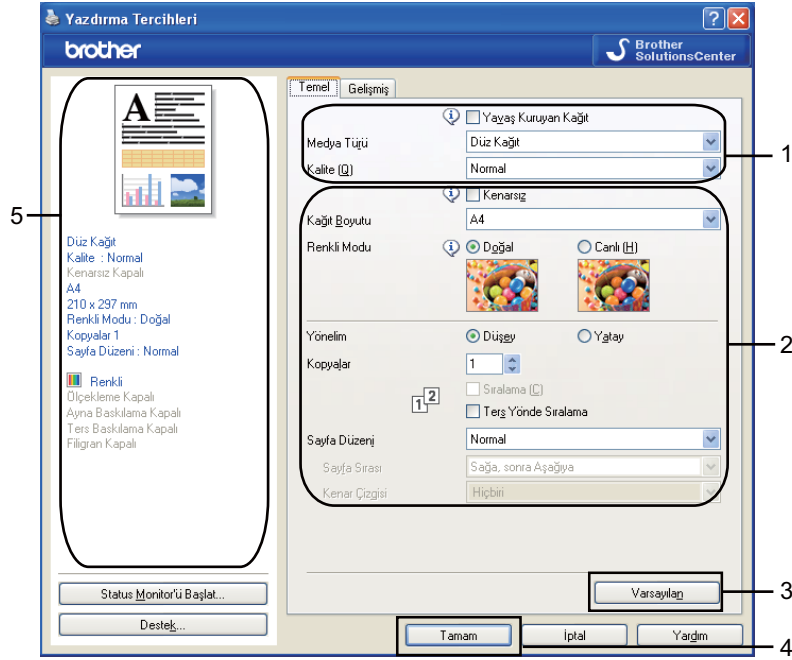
Yazdırma Tercihleri

brother

Brother SolutionsCenter

Temel
Gelişmiş

Yavaş Kuruyan Kağıt
Medya Türü
Düz Kağıt
Kalite (Q)
Normal

Kenarsız
Kağıt Boyutu
A4
Renkli Modu
Doğal
Canlı (H)

Yönelim
Düşey
Yatay
Kopyalar
1
Sıralama (C)
Ters Yönde Sıralama
Sayfa Düzeni
Normal
Sayfa Sırası
Sağa, sonra Aşağıya
Kenar Çizgisi
Hiçbiri

Düz Kağıt
Kalite : Normal
Kenarsız Kapalı
A4
210 x 297 mm
Renkli Modu : Doğal
Kopyalar 1
Sayfa Düzeni : Normal

Renkli
Ölçekleme Kapalı
Ayna Baskılama Kapalı
Ters Baskılama Kapalı
Filigran Kapalı

Status Monitor'ü Başlat...
Destek...

Varsayılan

Tamam
İptal
Yardım

1
2
3
4
5